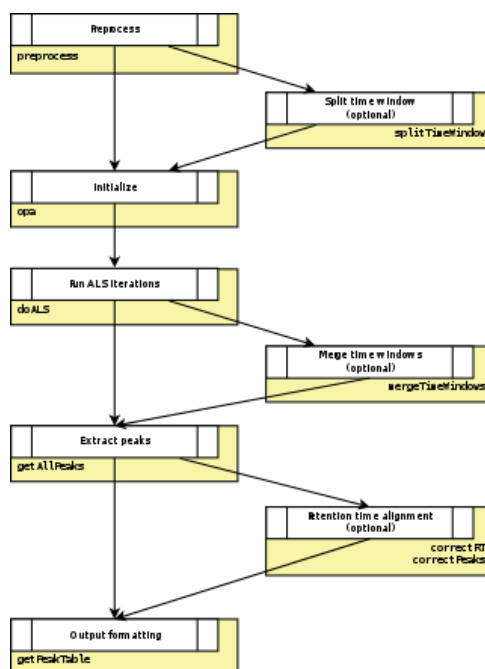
Reprocess
preprocess

Split time window
(optional)
splitTimeWindow

Initialize
opa

Run ALS iterations
doALS

Merge time windows
(optional)
mergeTimeWindows

Extract peaks
getAllPeaks

Retention time alignment
(optional)
correctRT
correctPeaks

Output formatting
getPeakTable